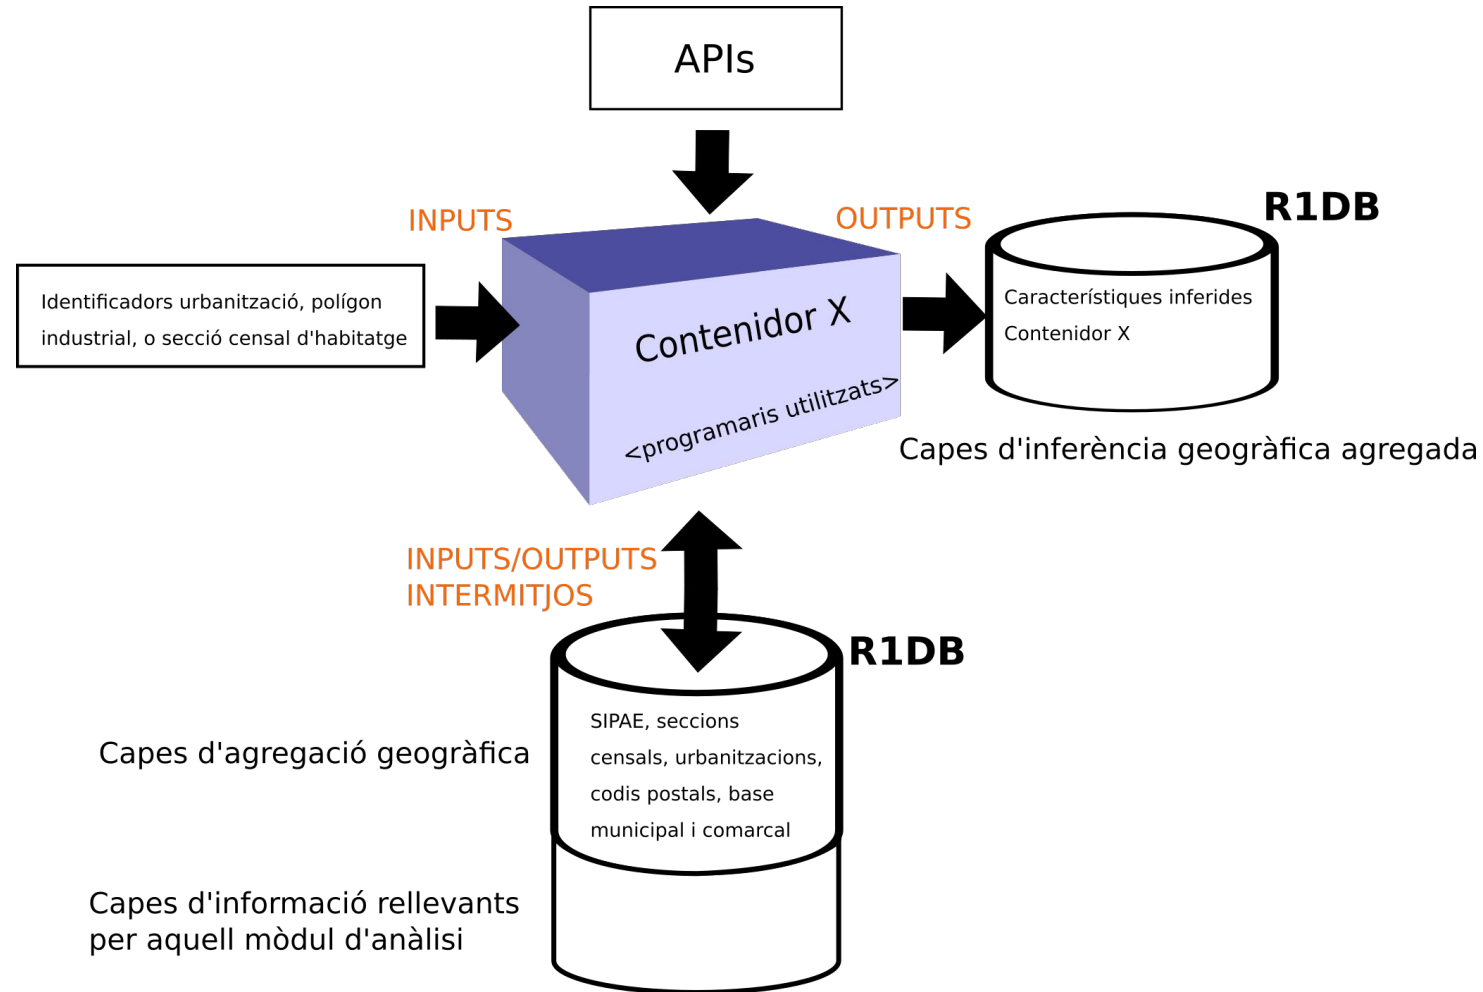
APIs

INPUTS

OUTPUTS

R1DB

Identificadors urbanització, polígon industrial, o secció censal d'habitatge

Contenidor X

<programaris utilitzats>

Característiques inferides Contenidor X

Capes d'inferència geogràfica agregada

INPUTS/OUTPUTS INTERMITJOS

R1DB

Capes d'agregació geogràfica

SIPAE, seccions censals, urbanitzacions, codis postals, base municipal i comarcal

Capes d'informació rellevants per aquell mòdul d'anàlisi